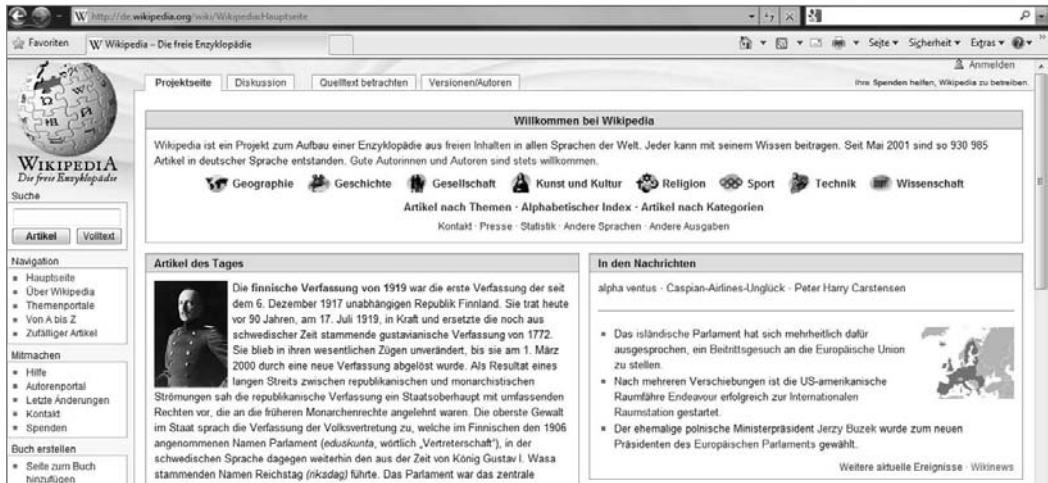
http://de.wikipedia.org/wiki/Wikipedia:Hauptseite

Favoriten
Wikipedia – Die freie Enzyklopädie
Seite ▾ Sicherheit ▾ Extras ▾

WIKIPEDIA
Die freie Enzyklopädie
Suche
Artikel | Volltext

Navigation
- Hauptseite
- Über Wikipedia
- Themenportale
- Von A bis Z
- Zufälliger Artikel

Mitmachen
- Hilfe
- Autorenportal
- Letzte Änderungen
- Kontakt
- Spenden

Buch erstellen
- Seite zum Buch hinzufügen

Projektseite | Diskussion | Quelltext betrachten | Versionen/Autoren

Anmelden
Ihre Spenden helfen, Wikipedia zu betreiben.

Willkommen bei Wikipedia

Wikipedia ist ein Projekt zum Aufbau einer Enzyklopädie aus freien Inhalten in allen Sprachen der Welt. Jeder kann mit seinem Wissen beitragen. Seit Mai 2001 sind so 930 985 Artikel in deutscher Sprache entstanden. Gute Autorinnen und Autoren sind stets willkommen.

Geographie · Geschichte · Gesellschaft · Kunst und Kultur · Religion · Sport · Technik · Wissenschaft

Artikel nach Themen · Alphabetischer Index · Artikel nach Kategorien

Kontakt · Presse · Statistik · Andere Sprachen · Andere Ausgaben

Artikel des Tages

Die finnische Verfassung von 1919 war die erste Verfassung der seit dem 6. Dezember 1917 unabhängigen Republik Finnland. Sie trat heute vor 90 Jahren, am 17. Juli 1919, in Kraft und ersetzte die noch aus schwedischer Zeit stammende gustavianische Verfassung von 1772. Sie blieb in ihren wesentlichen Zügen unverändert, bis sie am 1. März 2000 durch eine neue Verfassung abgelöst wurde. Als Resultat eines langen Streits zwischen republikanischen und monarchistischen Strömungen sah die republikanische Verfassung ein Staatsoberhaupt mit umfassenden Rechten vor, die an die früheren Monarchenrechte angelehnt waren. Die oberste Gewalt im Staat sprach die Verfassung der Volksvertretung zu, welche im Finnischen den 1906 angenommenen Namen Parlament (eduskunta, wörtlich „Vertreterschaft"), in der schwedischen Sprache dagegen weiterhin den aus der Zeit von König Gustav I. Wasa stammenden Namen Reichstag (riksdag) führte. Das Parlament war das zentrale

In den Nachrichten

alpha ventus · Caspian-Airlines-Unglück · Peter Harry Carstensen

- Das isländische Parlament hat sich mehrheitlich dafür ausgesprochen, ein Beitrittsgesuch an die Europäische Union zu stellen.
- Nach mehreren Verschiebungen ist die US-amerikanische Raumfähre Endeavour erfolgreich zur Internationalen Raumstation gestartet.
- Der ehemalige polnische Ministerpräsident Jerzy Buzek wurde zum neuen Präsidenten des Europäischen Parlaments gewählt.

Weitere aktuelle Ereignisse · Wikinews